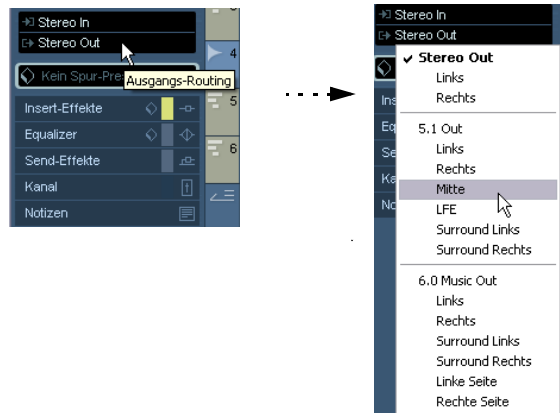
Stereo In
Stereo Out
Kein Spur-Pre
Ausgangs-Routing
4
5
6
Insert-Effekte
Equalizer
Send-Effekte
Kanal
Notizen

Stereo In
Stereo Out
Ins
Eq
Se
Ka
No
✔ Stereo Out
Links
Rechts
5.1 Out
Links
Rechts
Mitte
LFE
Surround Links
Surround Rechts
6.0 Music Out
Links
Rechts
Surround Links
Surround Rechts
Linke Seite
Rechte Seite